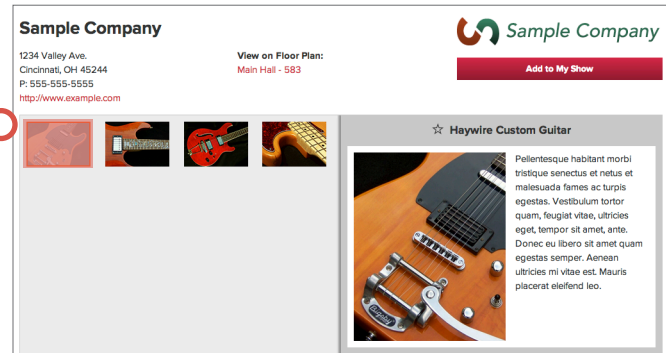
Sample Company

1234 Valley Ave.
Cincinnati, OH 45244
P: 555-555-5555
http://www.example.com

View on Floor Plan:
Main Hall - 583

Sample Company

Add to My Show

☆ Haywire Custom Guitar

Pellentesque habitant morbi tristique senectus et netus et malesuada fames ac turpis egestas. Vestibulum tortor quam, feugiat vitae, ultricies eget, tempor sit amet, ante. Donec eu libero sit amet quam egestas semper. Aenean ultricies mi vitae est. Mauris placerat eleifend leo.